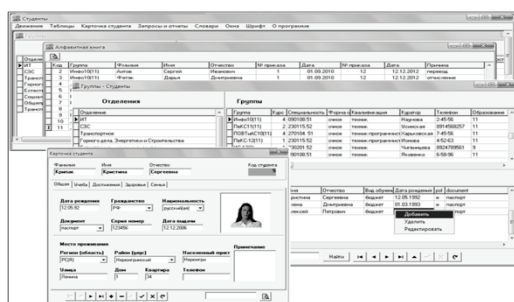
Студенты
Движение Таблицы Карточка студента Запросы и отчеты Словари Окна Шрифт О программе

Алфавитная книга

| Код | Группа | Фамилия | Имя | Отчество | № приказа | Дата | № приказа | Дата | Причина |
|---|---|---|---|---|---|---|---|---|---|
| 2 | Инфо10(11) | Антов | Сергей | Иванович | 1 | 01.09.2010 | 12 | 12.12.2012 | перевод |
| 5 | Инфо10(11) | Фатин | Дарья | Дмитриевна | 1 | 01.09.2010 | 12 | 12.12.2012 | отчисление |

Отделения
ИТ
СЗС

Группы - Студенты

Отделения

| Отделение |
|---|
| ИТ |
| СЗС |
| Транспортное |
| Горного дела, Энергетики и Строительства |

Группы

| Группа | Код | Специальность | Форма | Квалификация | Куратор | Телефон | Образование |
|---|---|---|---|---|---|---|---|
| Инфо10(11) | 4 | 090108/11 | очное | техник | Норкина | 2-45-56 | 11 |
| ПиКС11(11) | 2 | 230115/52 | очное | техник | Успенская | 89145682 | 11 |
| ПОВТиАС10(11) | 4 | 270104 /51 | очное | техник-программист | Харьковская | 7-45-56 | 11 |
| ПиКС12(11) | 1 | 230115/52 | очное | техник | Конева | 4-52-12 | 11 |
| | | 180201 /51 | очное | техник | Чупрова | 9524709563 | 9 |
| | | 090108/51 | очное | техник | Яковлева | 6-59-56 | 11 |

Карточка студента
Фамилия Имя Отчество Код студента
Крипак Кристина Сергеевна 5
Общие Учеба Достижения Здоровье Семья
Дата рождения 12.05.92
Гражданство РФ
Национальность русская
Документ паспорт
Серия номер 123456
Дата выдачи 12.12.2006
Место проживания
Регион (область) РС(Я)
Район (улус) Нерюнгринский
Населенный пункт Нерюнгри
Улица Ленина
Дом 1
Квартира 25
Телефон
Примечание

| Отчество | Вид обучения | Дата рождения | pol | document |
|---|---|---|---|---|
| Сергеевна | бюджет | 12.05.1992 | ж | паспорт |
| Дмитриевна | бюджет | 08.03.1993 | ж | паспорт |
| Петрович | бюджет | | | паспорт |
| | | | | паспорт |

Добавить
Удалить
Редактировать

Найти